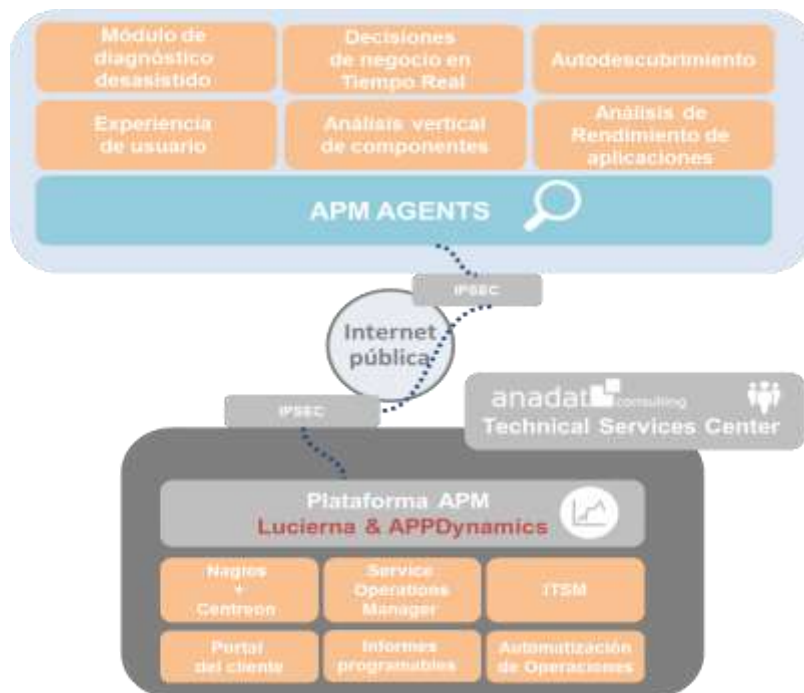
Módulo de diagnóstico desasistido

Decisiones de negocio en Tiempo Real

Autodescubrimiento

Experiencia de usuario

Análisis vertical de componentes

Análisis de Rendimiento de aplicaciones

APM AGENTS

IPSEC

Internet pública

IPSEC

anadat consulting
Technical Services Center

Plataforma APM
Lucierna & APPDynamics

Nagios + Centreon

Service Operations Manager

ITSM

Portal del cliente

Informes programables

Automatización de Operaciones